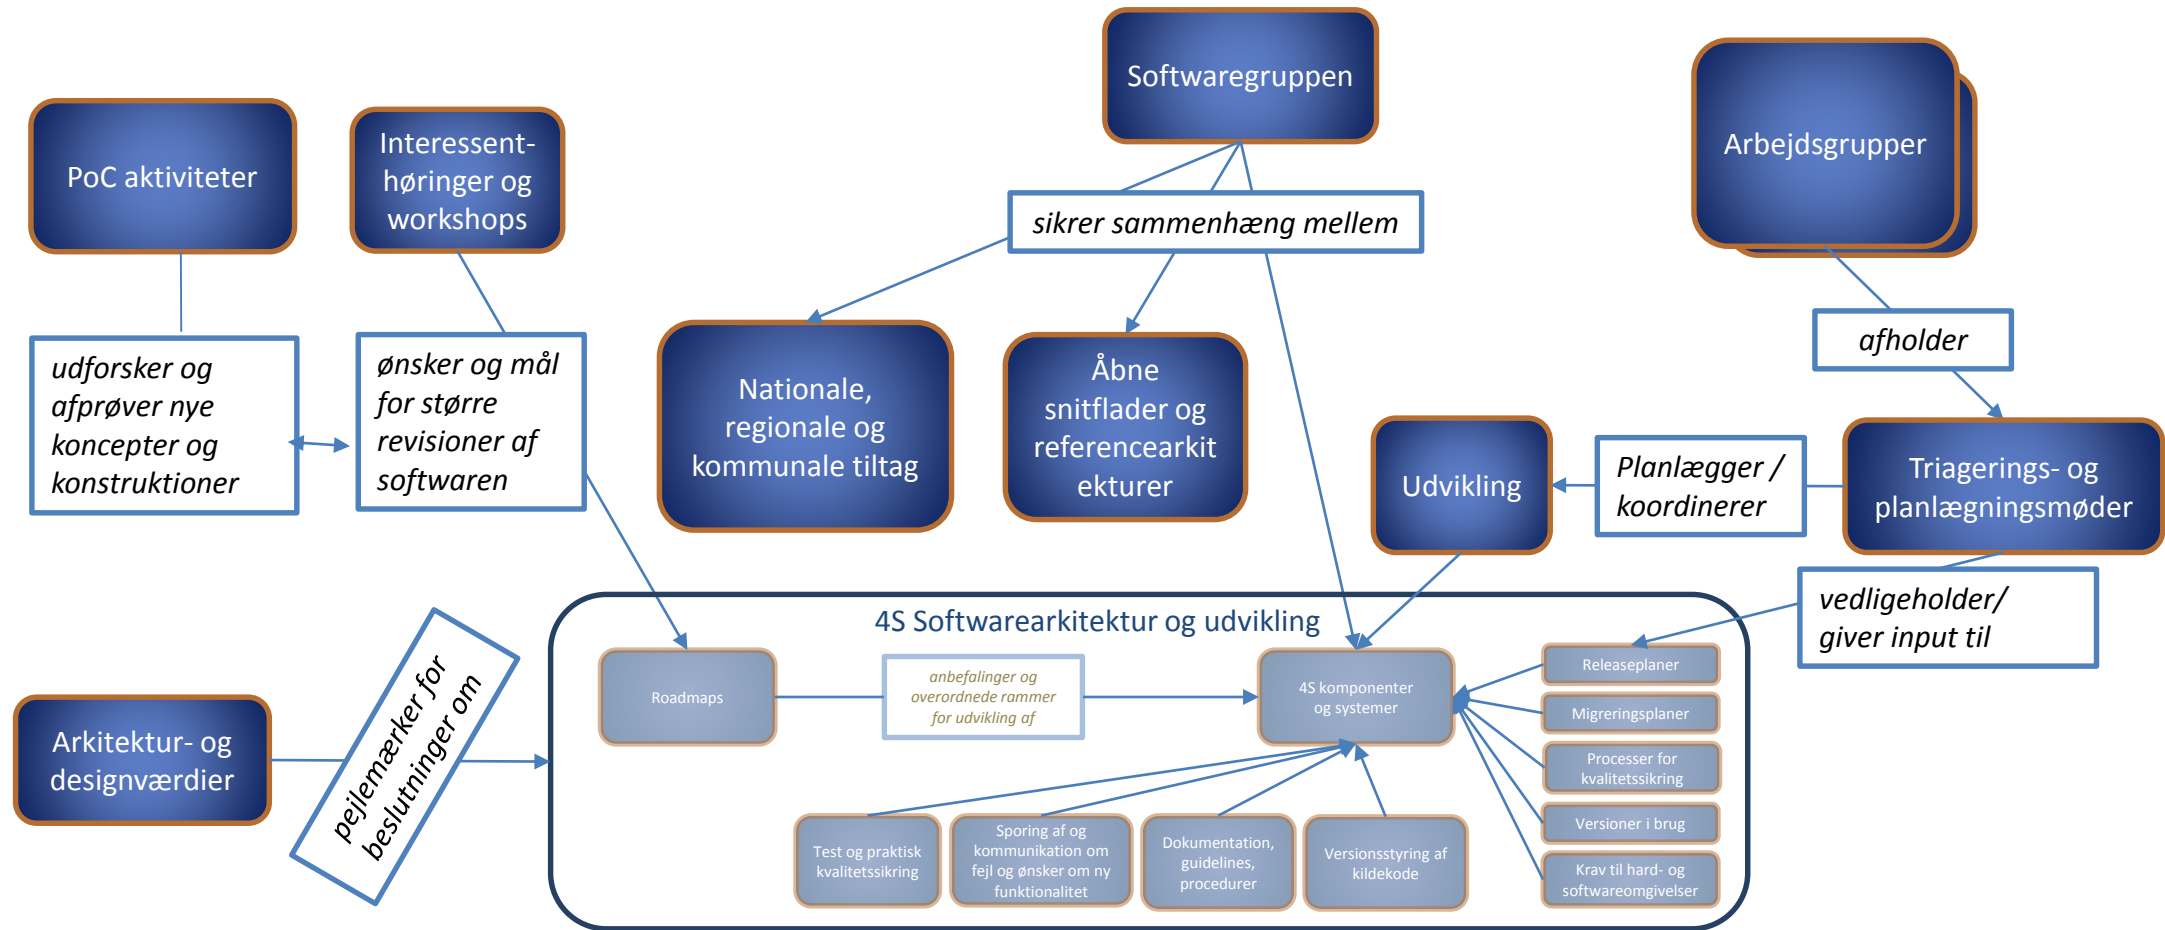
PoC aktiviteter

Interessent-høringer og workshops

Softwaregruppen

Arbejdsgrupper

sikrer sammenhæng mellem

udforsker og afprøver nye koncepter og konstruktioner

ønsker og mål for større revisioner af softwaren

Nationale, regionale og kommunale tiltag

Åbne snitflader og referencearkitekturer

afholder

Udvikling

Planlægger / koordinerer

Triagerings- og planlægningsmøder

vedligeholder/ giver input til

4S Softwarearkitektur og udvikling

Roadmaps

anbefalinger og overordnede rammer for udvikling af

4S komponenter og systemer

Releaseplaner

Migreringsplaner

Processer for kvalitetssikring

Versioner i brug

Krav til hard- og softwareomgivelser

Arkitektur- og designværdier

pejlemærker for beslutninger om

Test og praktisk kvalitetssikring

Sporing af og kommunikation om fejl og ønsker om ny funktionalitet

Dokumentation, guidelines, procedurer

Versionsstyring af kildekode